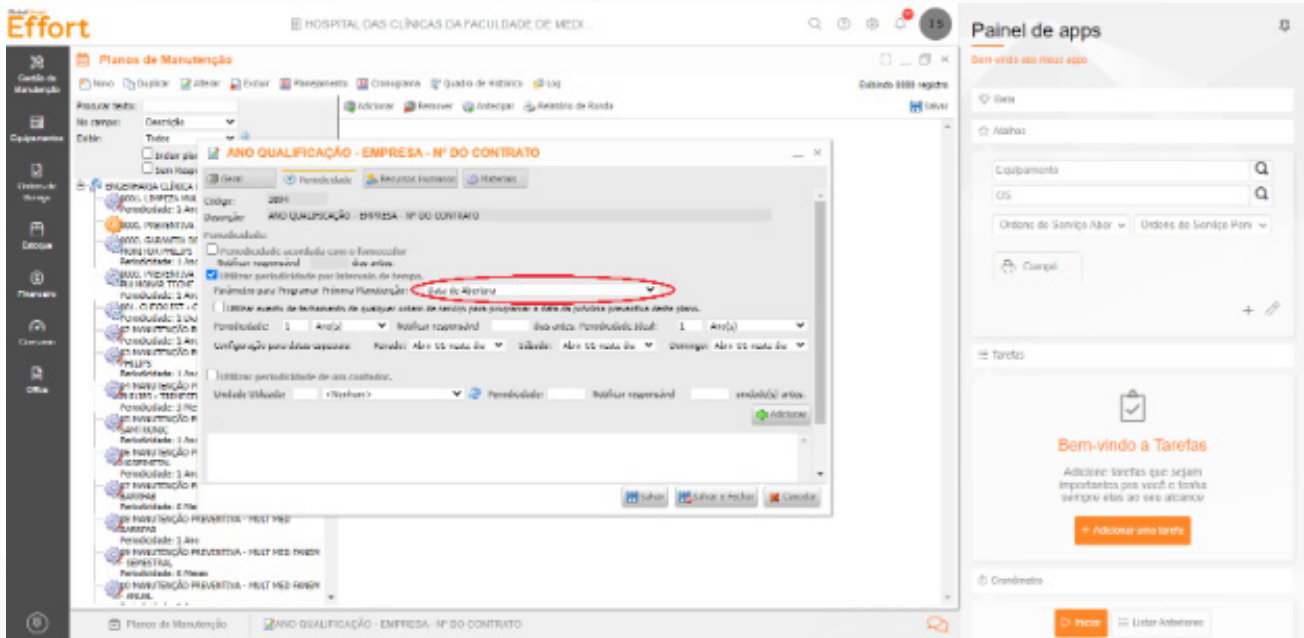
Effort

HOSPITAL DAS CLÍNICAS DA FACULDADE DE MEDI...

Painel de apps
Bem vindo aos meus apps

Gestão de Manutenção
Equipamentos
Ordens de Serviço
Estoque
Financeiro
Consumo
Office

Planos de Manutenção

Novo Duplicar Alterar Excluir Planejamento Cronograma Quadro de Histórico Log
Exibindo 0000 registro

Procurar texto:
No campo: Descrição
Exibir: Todos

Adicionar Remover Antecipar Relatório de Ronda
Salvar

ANO QUALIFICAÇÃO - EMPRESA - Nº DO CONTRATO

Geral Periodicidade Recursos Humanos Materiais

Código: 2691
Descrição: ANO QUALIFICAÇÃO - EMPRESA - Nº DO CONTRATO
Periodicidade:
Periodicidade acordada com o fornecedor
Notificar responsável dias antes.
Utilizar periodicidade por intervalo de tempo.
Parâmetro para Programar Próxima Manutenção: Data de Abertura
Utilizar evento de fechamento de qualquer ordem de serviço para programar a data da próxima preventiva deste plano.
Periodicidade: 1 Ano(s) Notificar responsável dias antes. Periodicidade ideal: 1 Ano(s)
Configuração para datas especiais: Feriado: Abre no mesmo dia Sábado: Abre no mesmo dia Domingo: Abre no mesmo dia
Utilizar periodicidade de um contador.
Unidade Utilizada: <Nenhum> Periodicidade: Notificar responsável unidade(s) antes.
Adicionar

Salvar Salvar e Fechar Cancelar

ENGENHARIA CLÍNICA
0001. LIMPEZA
Periodicidade: 1 Ano
0001. PREVENTIVA
0001. GARANTIA
PHILIPS
Periodicidade: 1 Ano
MANUTENÇÃO PREVENTIVA - MULT MED
Periodicidade: 1 Ano
MANUTENÇÃO PREVENTIVA - MULT MED FANEM SEMESTRAL
Periodicidade: 6 Meses
MANUTENÇÃO PREVENTIVA - MULT MED FANEM ANUAL

Dieta
Atalhos
Equipamento
OS
Ordens de Serviço Abert
Ordens de Serviço Pen
Compl
Tarefas
Bem-vindo a Tarefas
Adicione tarefas que sejam importantes pra você e tenha sempre elas ao seu alcance
+ Adicionar uma tarefa
Cronômetro
Iniciar
Listar Anteriores

Planos de Manutenção
ANO QUALIFICAÇÃO - EMPRESA - Nº DO CONTRATO